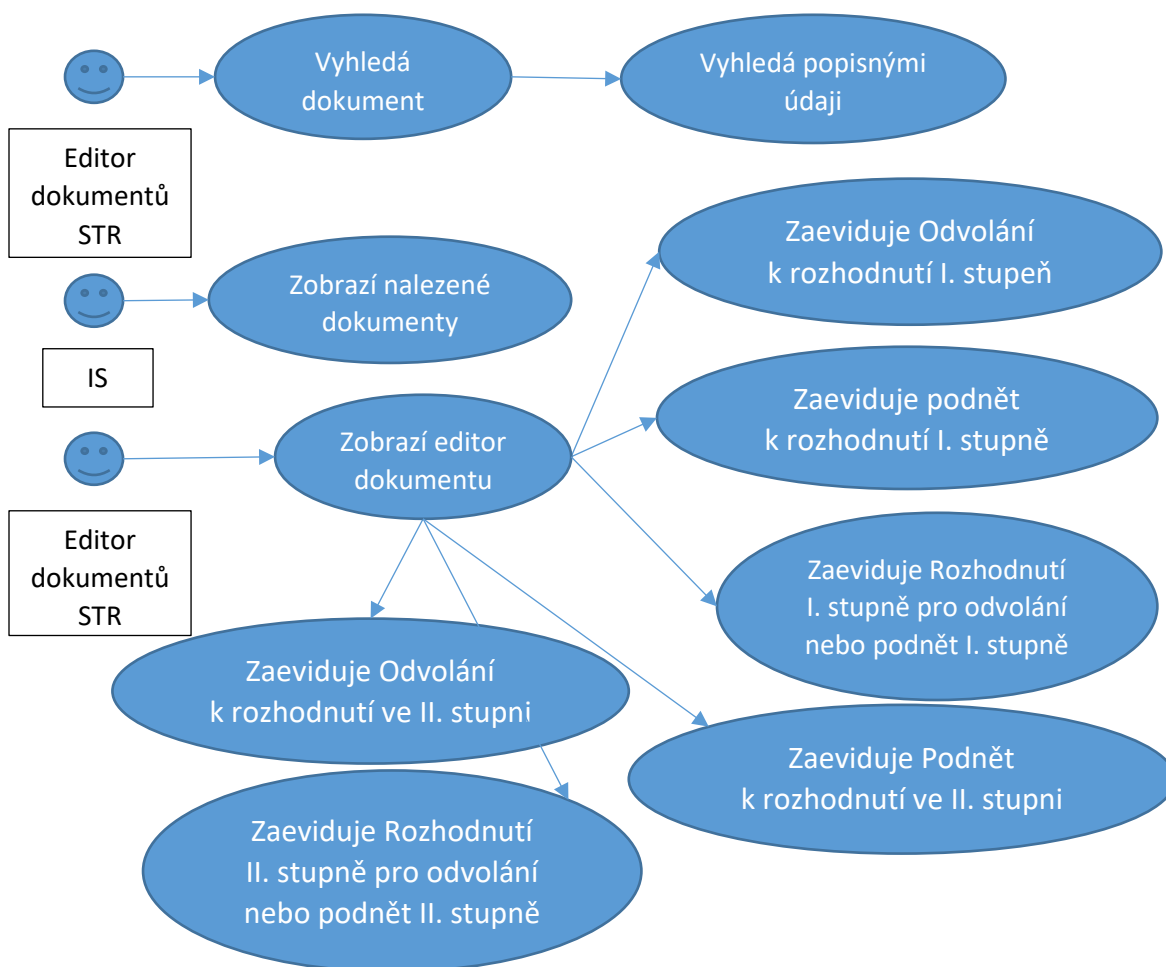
Vyhledá dokument

Vyhledá popisnými údaji

Editor dokumentů STR

Zaeviduje Odvolání k rozhodnutí I. stupeň

Zobrazí nalezené dokumenty

IS

Zaeviduje podnět k rozhodnutí I. stupně

Zobrazí editor dokumentu

Editor dokumentů STR

Zaeviduje Rozhodnutí I. stupně pro odvolání nebo podnět I. stupně

Zaeviduje Odvolání k rozhodnutí ve II. stupni

Zaeviduje Podnět k rozhodnutí ve II. stupni

Zaeviduje Rozhodnutí II. stupně pro odvolání nebo podnět II. stupně